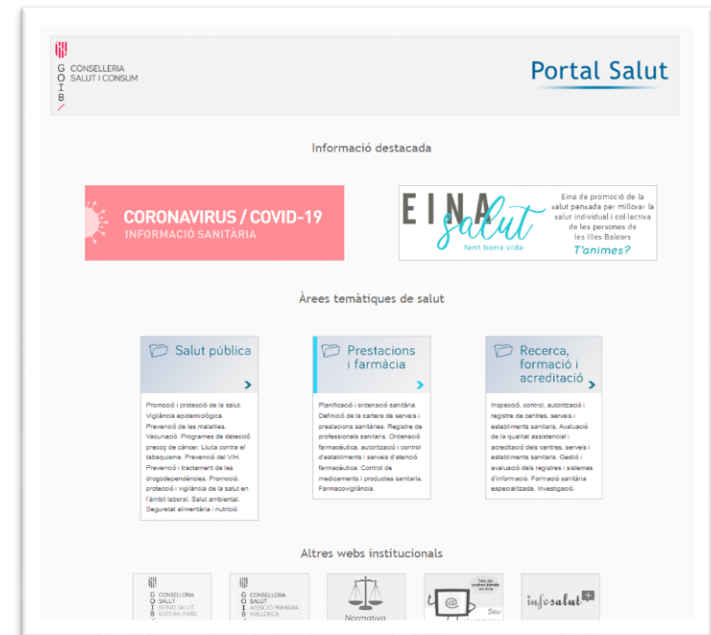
G O I B CONSELLERIA SALUT I CONSUM

Portal Salut

Informació destacada

CORONAVIRUS / COVID-19
INFORMACIÓ SANITÀRIA

EINA salut fent bona vida

Eina de promoció de la salut pensada per millorar la salut individual i col·lectiva de les persones de les Illes Balears
T'animes?

Àrees temàtiques de salut

Salut pública

Promoció i protecció de la salut. Vigilància epidemiològica. Prevenció de les malalties. Vacunació. Programes de detecció precoç de càncer. Lluita contra el tabaquisme. Prevenció del VIH. Prevenció i tractament de les drogodependències. Promoció, protecció i vigilància de la salut en l'àmbit laboral. Salut ambiental. Seguretat alimentària i nutrició.

Prestacions i farmàcia

Planificació i ordenació sanitària. Definició de la cartera de serveis i prestacions sanitàries. Registre de professionals sanitaris. Ordenació farmacèutica, autorització i control d'establiments i serveis d'atenció farmacèutica. Control de medicaments i productes sanitaris. Farmacovigilància.

Recerca, formació i acreditació

Inspecció, control, autorització i registre de centres, serveis i establiments sanitaris. Avaluació de la qualitat assistencial i acreditació dels centres, serveis i establiments sanitaris. Gestió i avaluació dels registres i sistemes d'informació. Formació sanitària especialitzada. Investigació.

Altres webs institucionals

G O I B CONSELLERIA SALUT SERVEI SALUT ILLES BALEARS

G O I B CONSELLERIA SALUT ATENCIÓ PRIMÀRIA MALLORCA

Normativa

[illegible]

infosalut